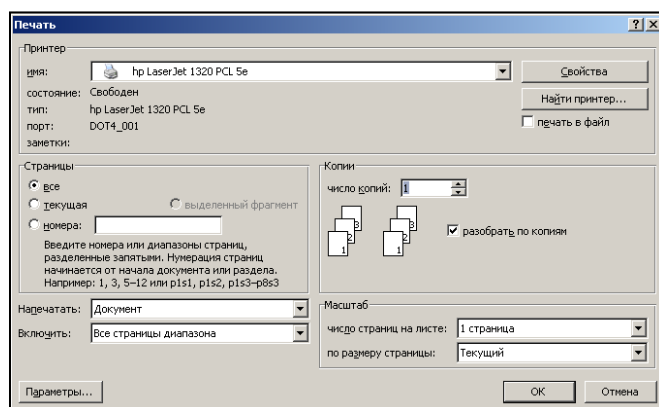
Печать

?
X

Принтер

имя: hp LaserJet 1320 PCL 5e

Свойства

состояние: Свободен

тип: hp LaserJet 1320 PCL 5e

Найти принтер...

порт: DOT4_001

печать в файл

заметки:

Страницы

все

текущая

выделенный фрагмент

номера:

Введите номера или диапазоны страниц, разделенные запятыми. Нумерация страниц начинается от начала документа или раздела. Например: 1, 3, 5–12 или p1s1, p1s2, p1s3–p8s3

Копии

число копий: 1

3
2
1
3
2
1

разобрать по копиям

Напечатать: Документ

Включить: Все страницы диапазона

Масштаб

число страниц на листе: 1 страница

по размеру страницы: Текущий

Параметры...

ОК

Отмена